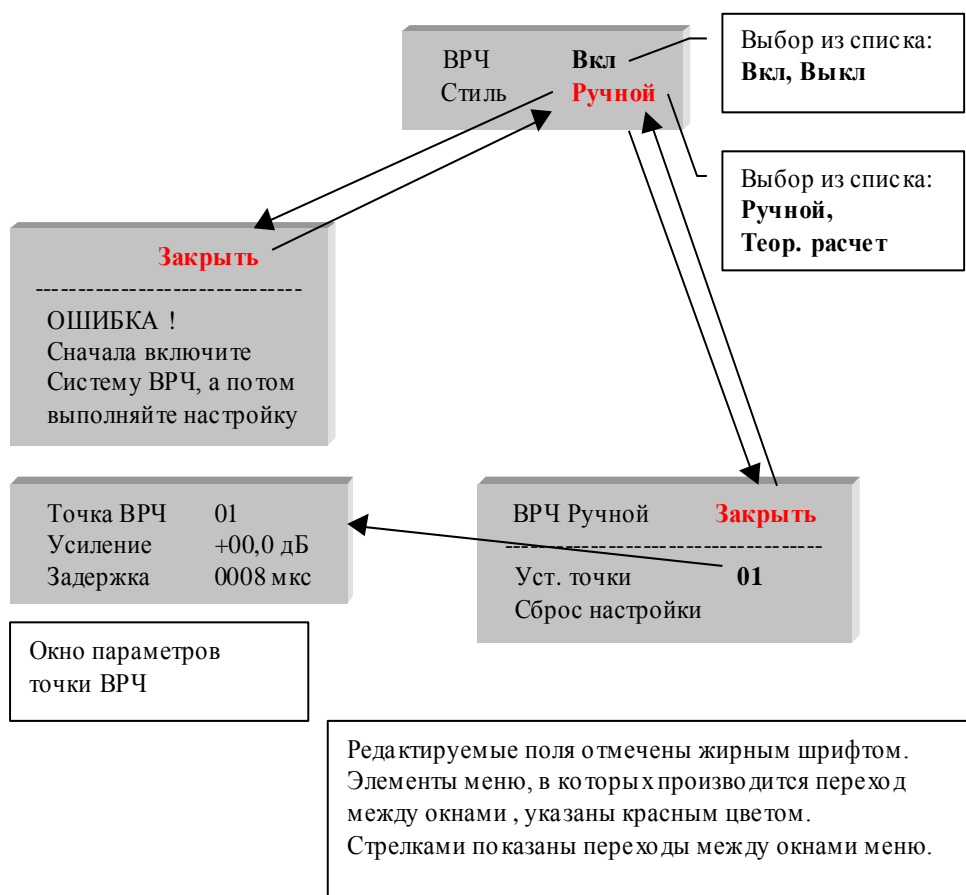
ВРЧ Вкл
Стиль Ручной

Выбор из списка:
Вкл, Выкл

Выбор из списка:
Ручной,
Теор. расчет

Закрыть
-------------------------------
ОШИБКА !
Сначала включите
Систему ВРЧ, а потом
выполняйте настройку

Точка ВРЧ 01
Усиление +00,0 дБ
Задержка 0008 мкс

ВРЧ Ручной Закрыть
-------------------------------------
Уст. точки 01
Сброс настройки

Окно параметров
точки ВРЧ

Редактируемые поля отмечены жирным шрифтом.
Элементы меню, в которых производится переход
между окнами , указаны красным цветом.
Стрелками показаны переходы между окнами меню.